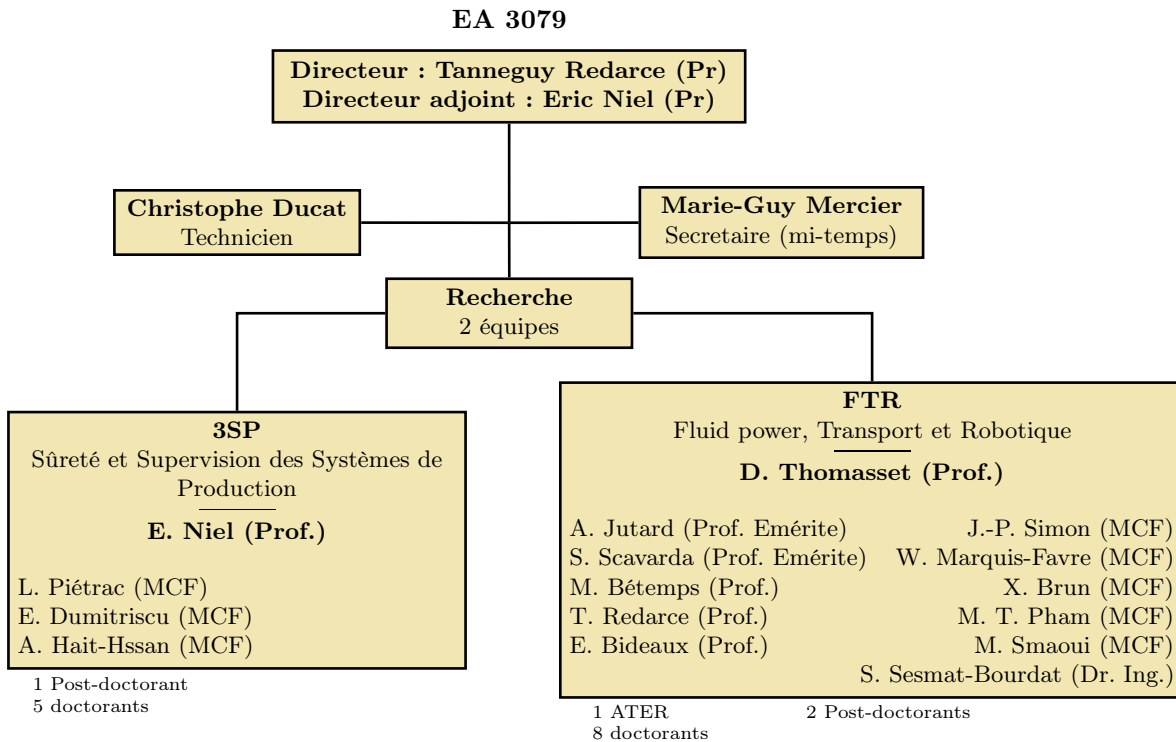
EA 3079

Directeur : Tanneguy Redarce (Pr)
Directeur adjoint : Eric Niel (Pr)

Christophe Ducat
Technicien

Marie-Guy Mercier
Secretaire (mi-temps)

Recherche
2 équipes

3SP
Sûreté et Supervision des Systèmes de Production

E. Niel (Prof.)

L. Piétrac (MCF)
E. Dumitriscu (MCF)
A. Hait-Hssan (MCF)

1 Post-doctorant
5 doctorants

FTR
Fluid power, Transport et Robotique

D. Thomasset (Prof.)

A. Jutard (Prof. Emérite)
S. Scavarda (Prof. Emérite)
M. Bétemps (Prof.)
T. Redarce (Prof.)
E. Bideaux (Prof.)

J.-P. Simon (MCF)
W. Marquis-Favre (MCF)
X. Brun (MCF)
M. T. Pham (MCF)
M. Smaoui (MCF)
S. Sesmat-Bourdat (Dr. Ing.)

1 ATER
8 doctorants

2 Post-doctorants